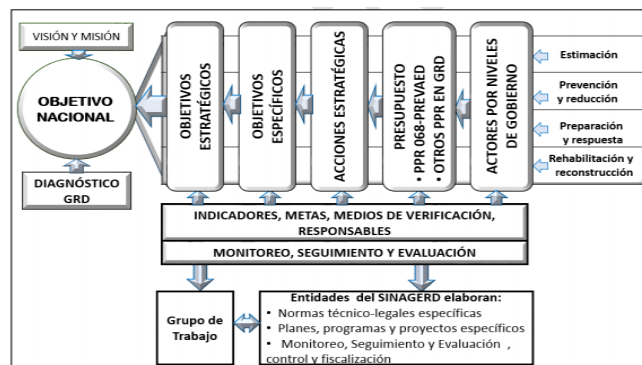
VISIÓN Y MISIÓN

OBJETIVO NACIONAL

DIAGNÓSTICO GRD

OBJETIVOS ESTRATÉGICOS

OBJETIVOS ESPECÍFICOS

ACCIONES ESTRATÉGICAS

PRESUPUESTO
• PPR 068-PREVAED
• OTROS PPR EN GRD

ACTORES POR NIVELES DE GOBIERNO

Estimación

Prevención y reducción

Preparación y respuesta

Rehabilitación y reconstrucción

INDICADORES, METAS, MEDIOS DE VERIFICACIÓN, RESPONSABLES

MONITOREO, SEGUIMIENTO Y EVALUACIÓN

Grupo de Trabajo

Entidades del SINAGERD elaboran:
• Normas técnico-legales específicas
• Planes, programas y proyectos específicos
• Monitoreo, Seguimiento y Evaluación , control y fiscalización